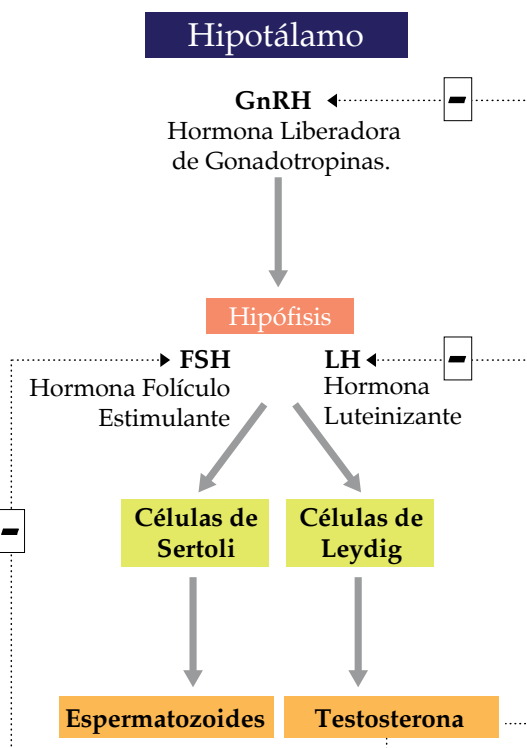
Hipotálamo

GnRH
Hormona Liberadora de Gonadotropinas.

–

Hipófisis

FSH
Hormona Folículo Estimulante

LH
Hormona Luteinizante

–

–

Células de Sertoli

Células de Leydig

Espermatozoides

Testosterona